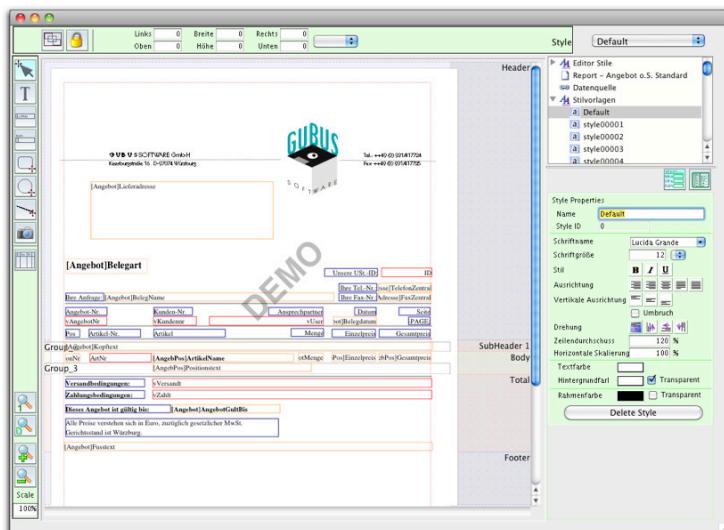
Links 0 Breite 0 Rechts 0
Oben 0 Höhe 0 Unten 0

Style Default

Editor Stile
Report – Angebot o.S. Standard
Datenquelle
Stilvorlagen
Default
style00001
style00002
style00003
style00004

Header
SubHeader 1
Body
Total
Footer
Group_1
Group_3

GUBUS SOFTWARE
G U B U S SOFTWARE GmbH
Kaiserstraße 16 D-97074 Würzburg
Tel.: +49 (0) 931 4617724
Fax: +49 (0) 931 4617725

[Angebot]Lieferadresse

[Angebot]Belegart

DEMO

Unsere USt.-ID
ID
Ihre Tel.-Nr. [TelefonZentral
Ihre Anfrage: [Angebot]BelegName
Ihre Fax-Nr. [Adresse]FaxZentral
Angebot-Nr. Kunden-Nr. Ansprechpartner Datum Seite
vAngebotNr vKundennr vUser [Belegdatum [PAGE]
Pos Artikel-Nr. Artikel Menge Einzelpreis Gesamtpreis
[Angebot]Kopftext
osNr ArtNr [AngebPos]ArtikelName otMenge Pos]Einzelpreis ]PosGesamtpreis
[AngebPos]Positionstext
Versandbedingungen: vVersandt
Zahlungsbedingungen: vZahlt
Dieses Angebot ist gültig bis: [Angebot]AngebotGultBis
Alle Preise verstehen sich in Euro, zuzüglich gesetzlicher MwSt. Gerichtsstand ist Würzburg.
[Angebot]Fusstext

Scale
100%

Style Properties
Name Default
Style ID 0
Schriftname Lucida Grande
Schriftgröße 12
Stil B I U
Ausrichtung
Vertikale Ausrichtung
Umbruch
Drehung
Zeilendurchschuss 120 %
Horizontale Skalierung 100 %
Textfarbe
Hintergrundfarbe Transparent
Rahmenfarbe Transparent
Delete Style